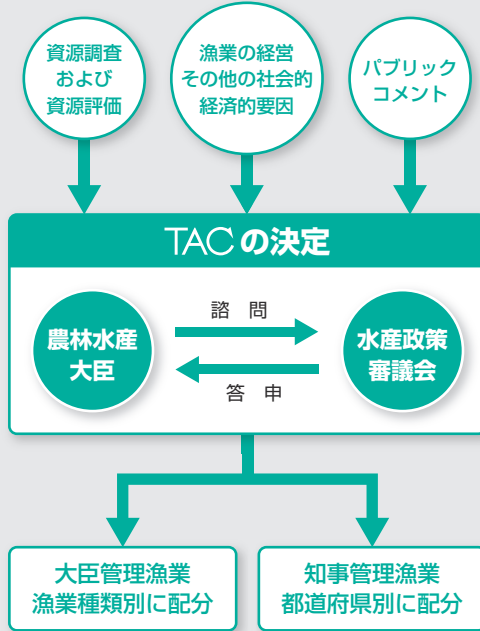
資源調査
および
資源評価

漁業の経営
その他の社会的
経済的要因

パブリック
コメント

TAC の決定

農林水産
大臣

諮 問

答 申

水産政策
審議会

大臣管理漁業
漁業種類別に配分

知事管理漁業
都道府県別に配分